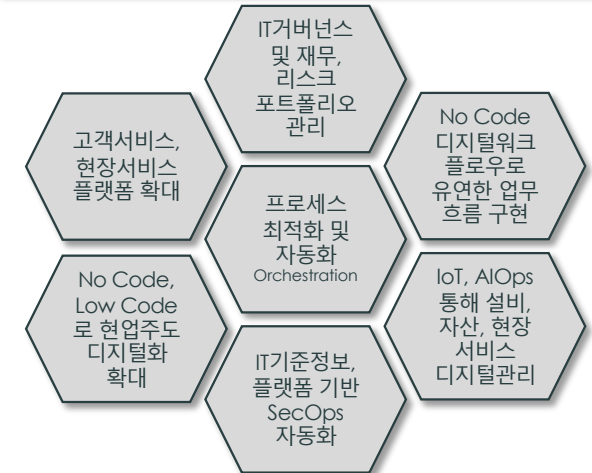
IT거버넌스 및 재무, 리스크 포트폴리오 관리

고객서비스, 현장서비스 플랫폼 확대

No Code 디지털워크 플로우로 유연한 업무 흐름 구현

프로세스 최적화 및 자동화
Orchestration

No Code, Low Code 로 현업주도 디지털화 확대

IoT, AIOps 통해 설비, 자산, 현장 서비스 디지털관리

IT기준정보, 플랫폼 기반 SecOps 자동화